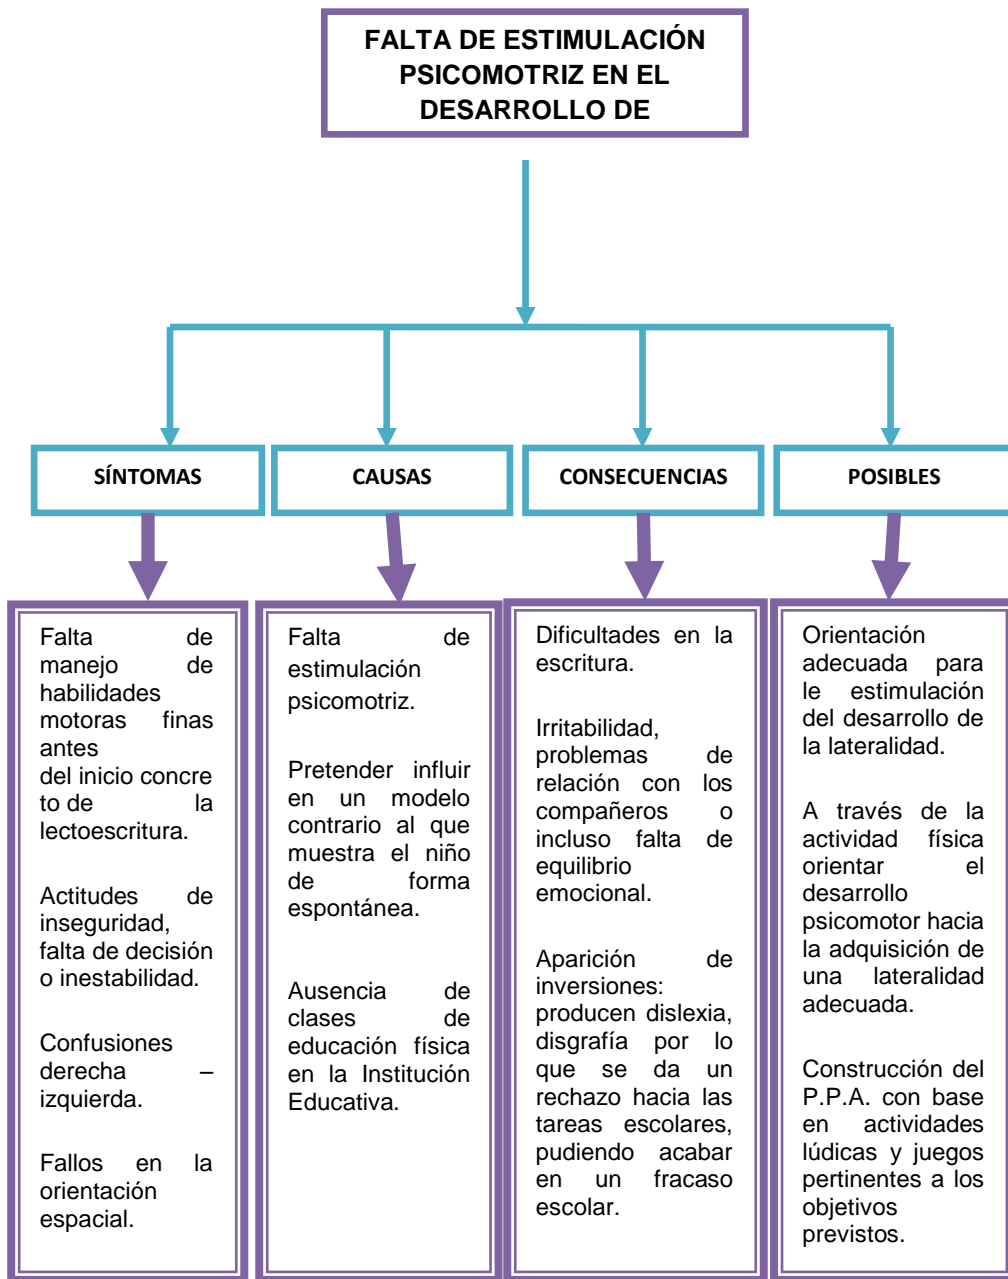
FALTA DE ESTIMULACIÓN PSICOMOTRIZ EN EL DESARROLLO DE

SÍNTOMAS

CAUSAS

CONSECUENCIAS

POSIBLES

Falta de manejo de habilidades motoras finas antes del inicio concre to de la lectoescritura.

Actitudes de inseguridad, falta de decisión o inestabilidad.

Confusiones derecha – izquierda.

Fallos en la orientación espacial.

Falta de estimulación psicomotriz.

Pretender influir en un modelo contrario al que muestra el niño de forma espontánea.

Ausencia de clases de educación física en la Institución Educativa.

Dificultades en la escritura.

Irritabilidad, problemas de relación con los compañeros o incluso falta de equilibrio emocional.

Aparición de inversiones: producen dislexia, disgrafía por lo que se da un rechazo hacia las tareas escolares, pudiendo acabar en un fracaso escolar.

Orientación adecuada para le estimulación del desarrollo de la lateralidad.

A través de la actividad física orientar el desarrollo psicomotor hacia la adquisición de una lateralidad adecuada.

Construcción del P.P.A. con base en actividades lúdicas y juegos pertinentes a los objetivos previstos.